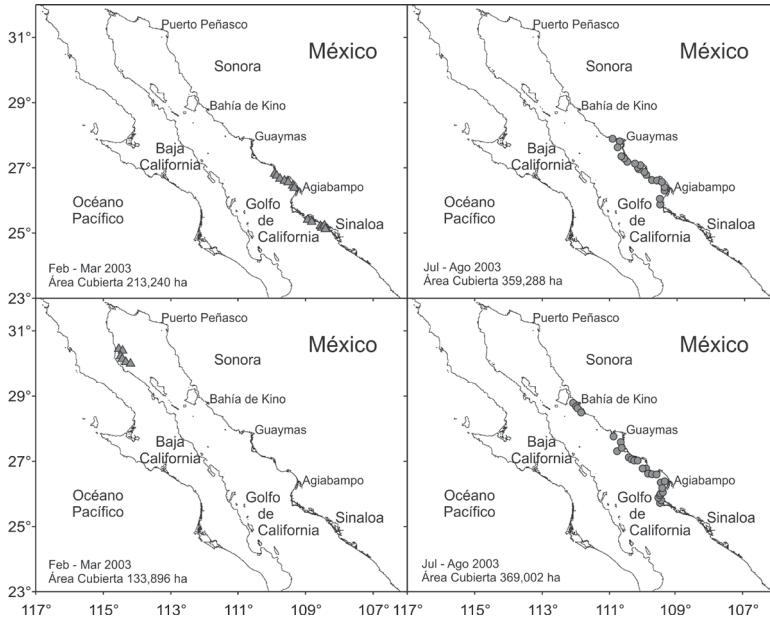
31°
29°
27°
25°
23°

Puerto Peñasco
México
Sonora
Bahía de Kino
Guaymas
Baja California
Agiabampo
Océano Pacífico
Golfo de California
Sinaloa
Feb - Mar 2003
Área Cubierta 213,240 ha

Puerto Peñasco
México
Sonora
Bahía de Kino
Guaymas
Baja California
Agiabampo
Océano Pacífico
Golfo de California
Sinaloa
Jul - Ago 2003
Área Cubierta 359,288 ha

31°
29°
27°
25°
23°

Puerto Peñasco
México
Sonora
Bahía de Kino
Guaymas
Baja California
Agiabampo
Océano Pacífico
Golfo de California
Sinaloa
Feb - Mar 2003
Área Cubierta 133,896 ha

Puerto Peñasco
México
Sonora
Bahía de Kino
Guaymas
Baja California
Agiabampo
Océano Pacífico
Golfo de California
Sinaloa
Jul - Ago 2003
Área Cubierta 369,002 ha

117° 115° 113° 111° 109° 107° 117° 115° 113° 111° 109° 107°